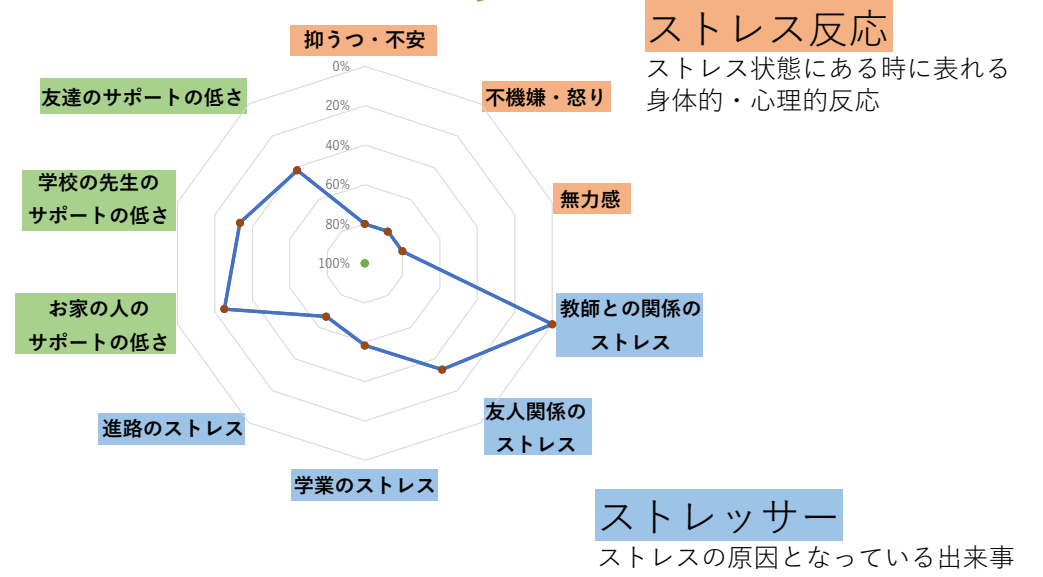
ストレス反応
ストレス状態にある時に表れる身体的・心理的反応

抑うつ・不安
不機嫌・怒り
無力感
教師との関係のストレス
友人関係のストレス
学業のストレス
進路のストレス
お家の人のサポートの低さ
学校の先生のサポートの低さ
友達のサポートの低さ

0%
20%
40%
60%
80%
100%

ストレッサー
ストレスの原因となっている出来事